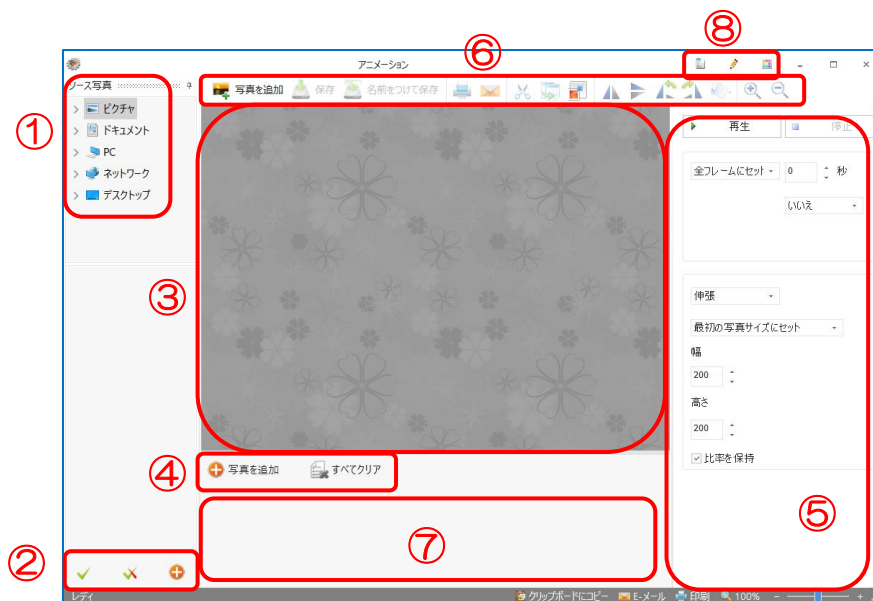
⑧

アニメーション

⑥

ソース写真

写真を追加　保存　名前をつけて保存

①

ピクチャ

ドキュメント

PC

ネットワーク

デスクトップ

③

再生　停止

全フレームにセット　0　秒

いいえ

伸張

最初の写真サイズにセット

幅

200

高さ

200

比率を保持

④

写真を追加　すべてクリア

⑤

⑦

②

レディ　クリップボードにコピー　E-メール　印刷　100%